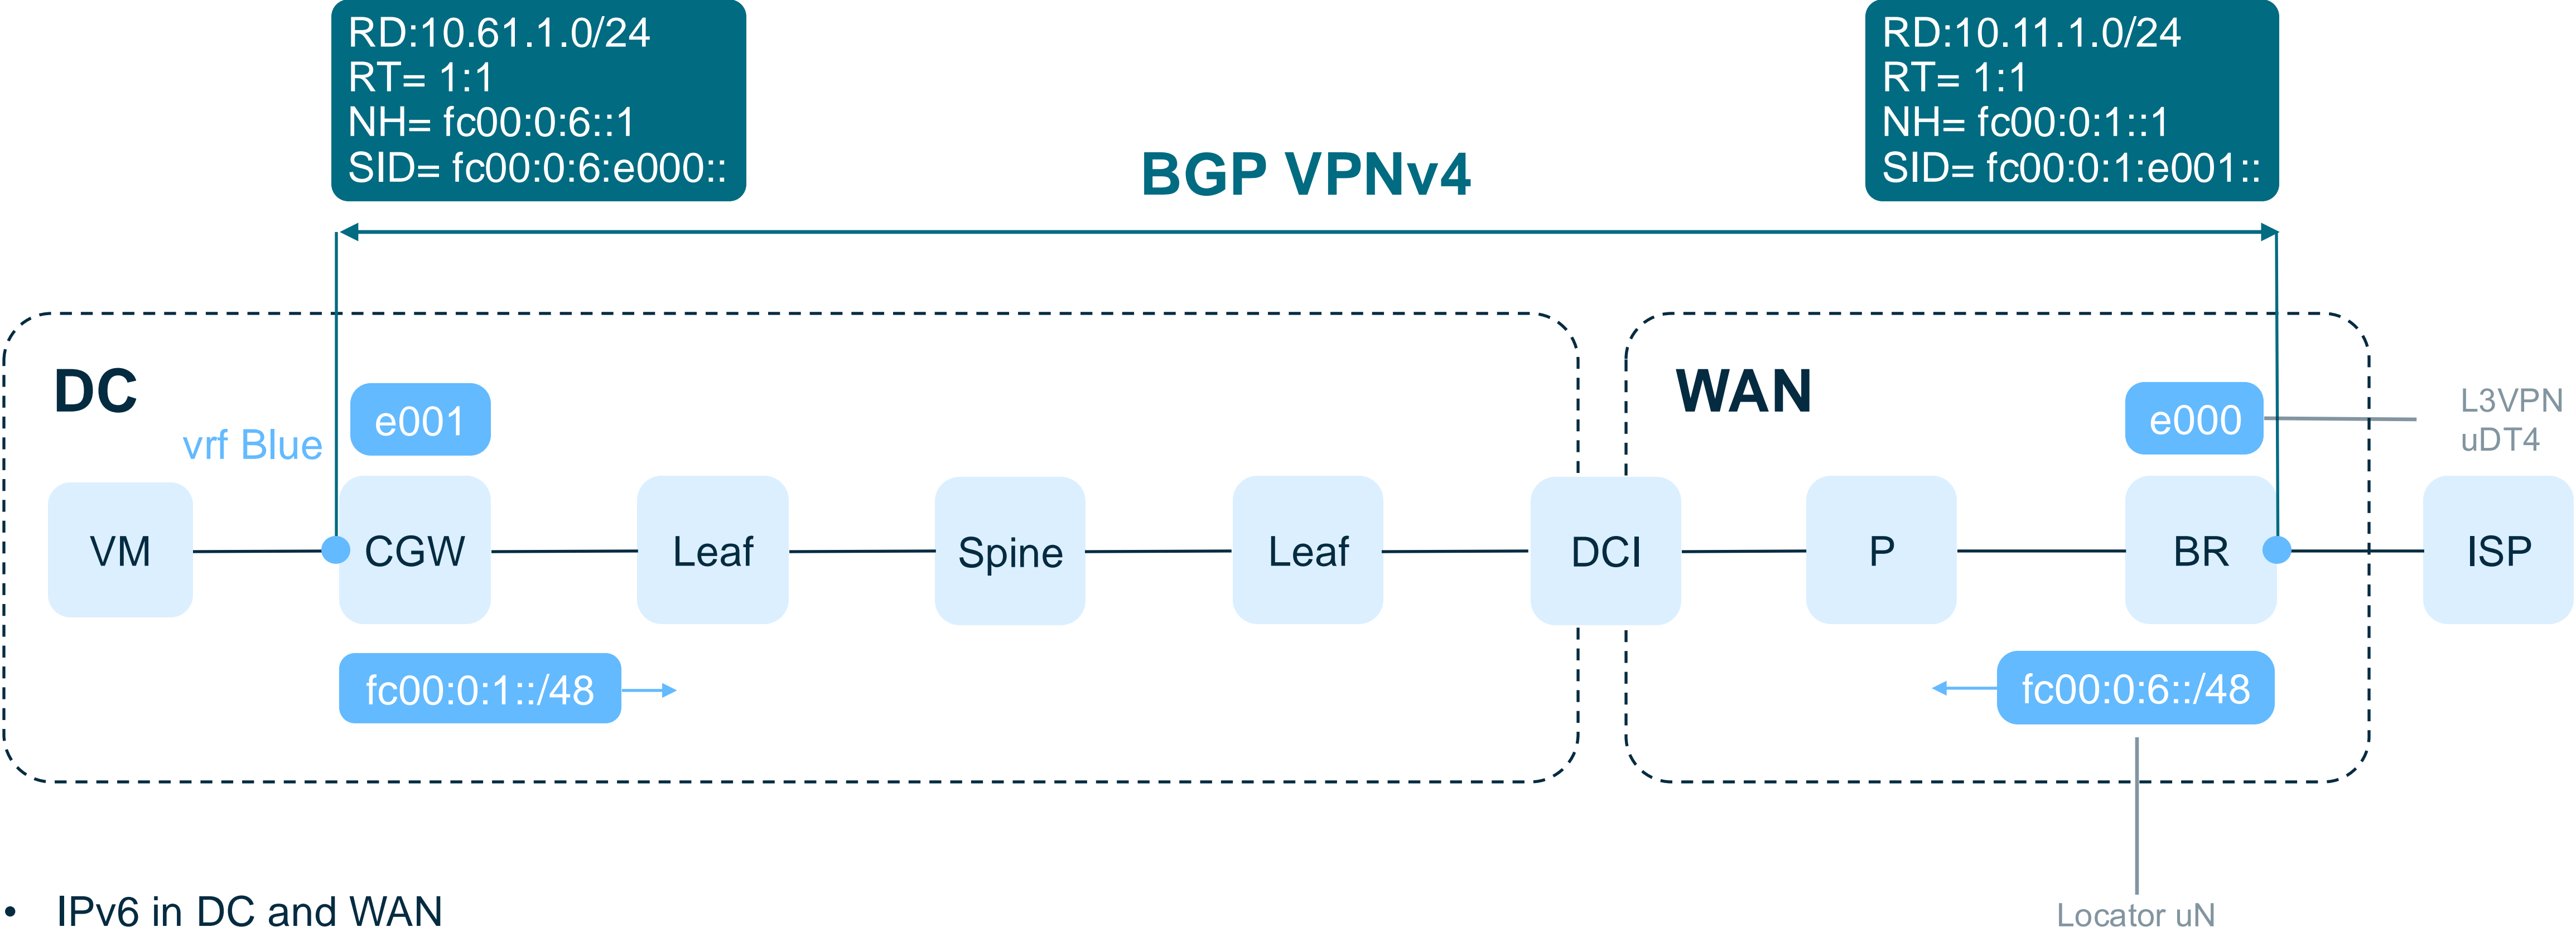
RD:10.61.1.0/24
RT= 1:1
NH= fc00:0:6::1
SID= fc00:0:6:e000::

BGP VPNv4

RD:10.11.1.0/24
RT= 1:1
NH= fc00:0:1::1
SID= fc00:0:1:e001::

DC

vrf Blue

e001

WAN

e000

L3VPN
uDT4

VM

CGW

Leaf

Spine

Leaf

DCI

P

BR

ISP

fc00:0:1::/48

fc00:0:6::/48

• IPv6 in DC and WAN

Locator uN